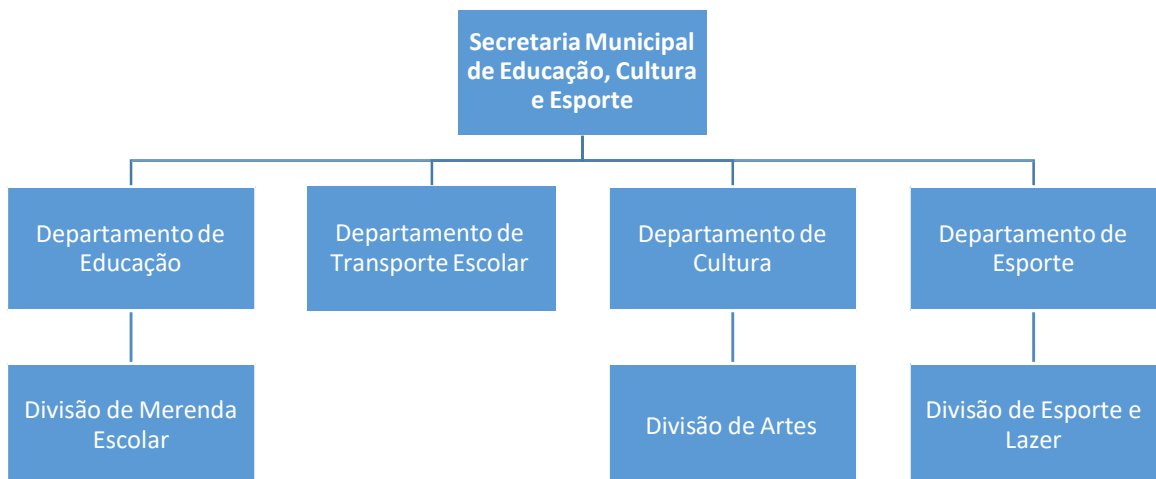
Secretaria Municipal de Educação, Cultura e Esporte

Departamento de Educação

Departamento de Transporte Escolar

Departamento de Cultura

Departamento de Esporte

Divisão de Merenda Escolar

Divisão de Artes

Divisão de Esporte e Lazer